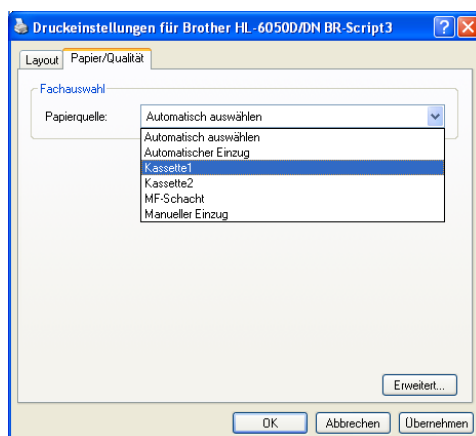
Druckeinstellungen für Brother HL-6050D/DN BR-Script3

Layout
Papier/Qualität

Fachauswahl

Papierquelle: Automatisch auswählen

Automatisch auswählen
Automatischer Einzug
Kassette1
Kassette2
MF-Schacht
Manueller Einzug

Erweitert...

OK
Abbrechen
Übernehmen